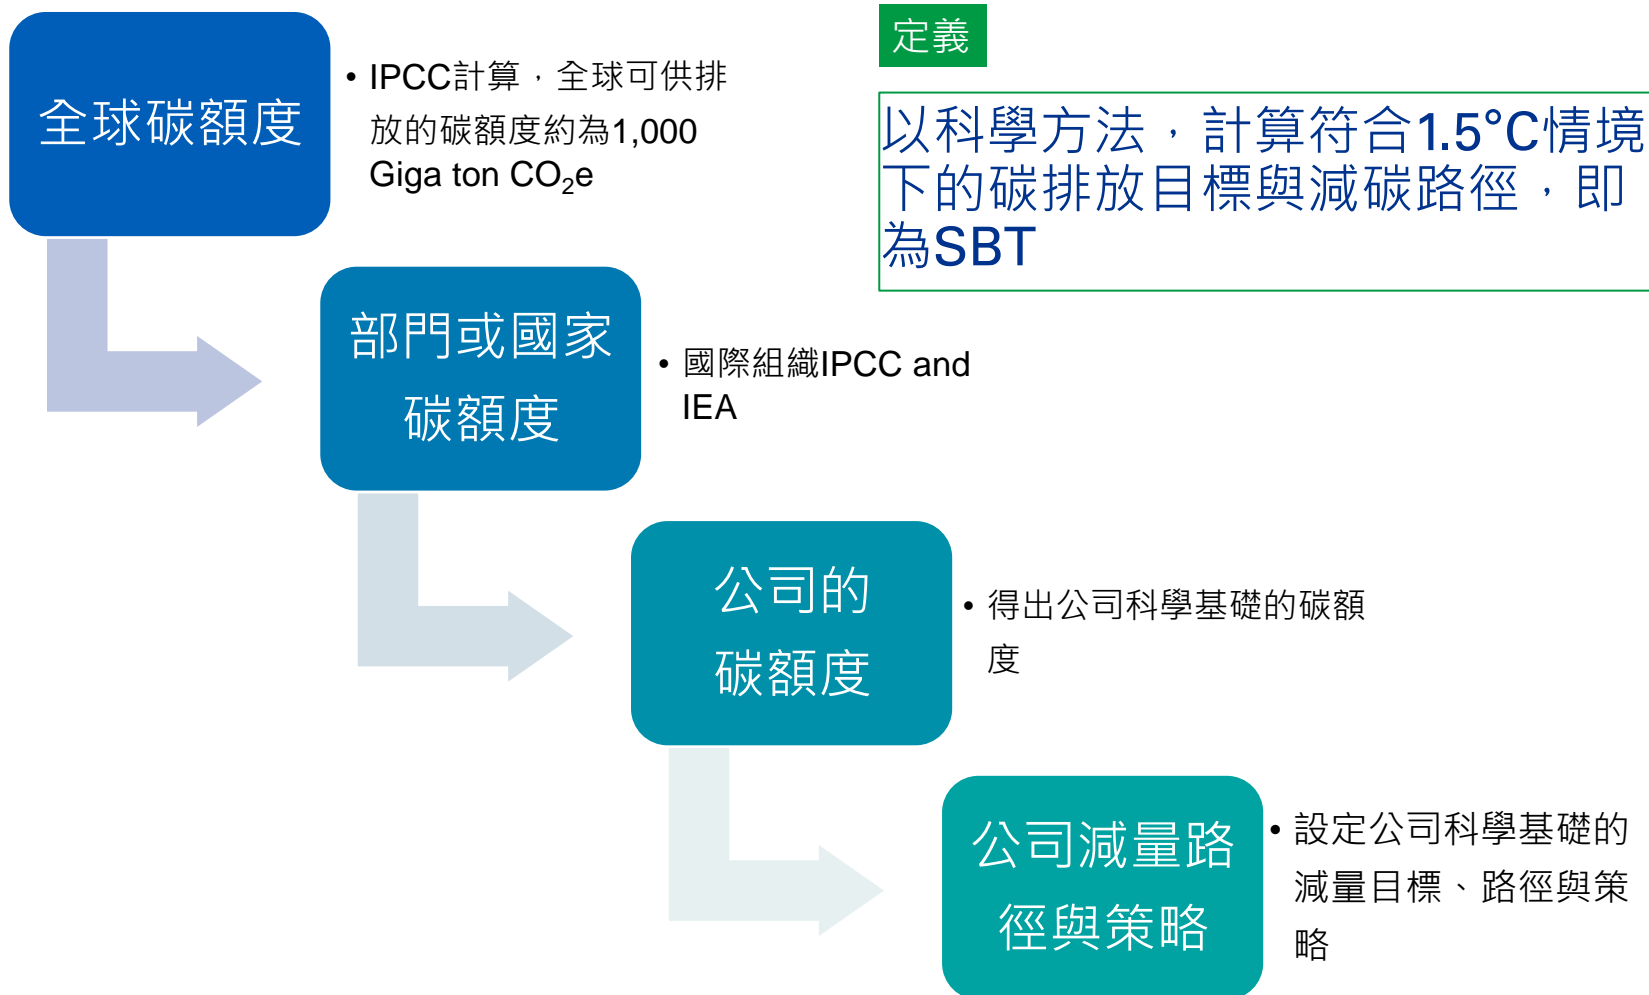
全球碳額度

• IPCC計算，全球可供排放的碳額度約為1,000 Giga ton $CO_2e$

定義

以科學方法，計算符合1.5°C情境下的碳排放目標與減碳路徑，即為SBT

部門或國家碳額度

• 國際組織IPCC and IEA

公司的碳額度

• 得出公司科學基礎的碳額度

公司減量路徑與策略

• 設定公司科學基礎的減量目標、路徑與策略